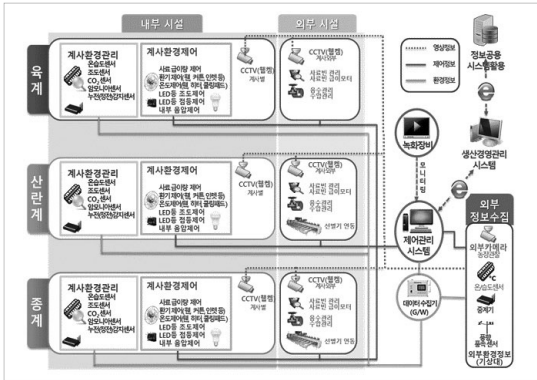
내부 시설

외부 시설

영상정보

제어정보

환경정보

정보공유 시스템활용

육계

계사환경관리

온습도센서
조도센서
$CO_2$ 센서
암모니아센서
누전(정전)감지센서

계사환경제어

사료급이량 제어
환기제어(팬, 커튼 인렛 등)
온도제어(냉방, 히터, 쿨링패드)
LED등 조도제어
LED등 점등제어
내부 음압제어

CCTV(컬러)
계사내

CCTV(컬러)
계사외부

사료빈 관리
사료빈 제어모터

음수관리
수량관리

녹화장비

모니터링

생산경영관리 시스템

산란계

계사환경관리

온습도센서
조도센서
$CO_2$ 센서
암모니아센서
누전(정전)감지센서

계사환경제어

사료급이량 제어
환기제어(팬, 커튼 인렛 등)
온도제어(냉방, 히터, 쿨링패드)
LED등 조도제어
LED등 점등제어
내부 음압제어

CCTV(컬러)
계사내

CCTV(컬러)
계사외부

사료빈 관리
사료빈 제어모터

음수관리
수량관리

선별기 연동

제어관리 시스템

외부 정보수집

외부카메라
출입관리

온습도센서

풍속계

풍향
풍속센서

외부환경정보
(기상대)

종계

계사환경관리

온습도센서
조도센서
$CO_2$ 센서
암모니아센서
누전(정전)감지센서

계사환경제어

사료급이량 제어
환기제어(팬, 커튼 인렛 등)
온도제어(냉방, 히터, 쿨링패드)
LED등 조도제어
LED등 점등제어
내부 음압제어

CCTV(컬러)
계사내

CCTV(컬러)
계사외부

사료빈 관리
사료빈 제어모터

음수관리
수량관리

선별기 연동

데이터 수집기
(G/W)